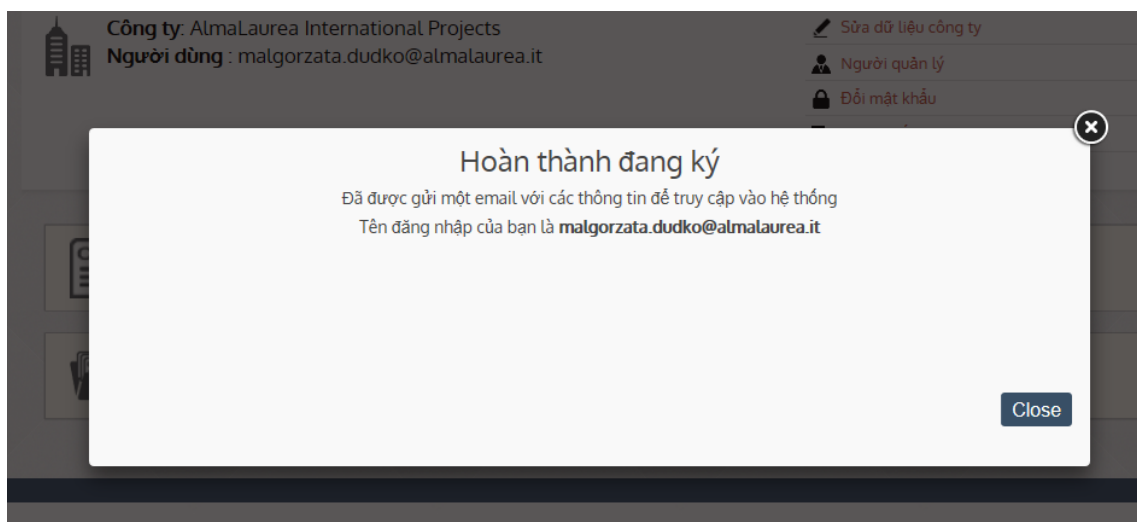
Công ty: AlmaLaurea International Projects
Người dùng : malgorzata.dudko@almalaurea.it

Sửa dữ liệu công ty
Người quản lý
Đổi mật khẩu

Hoàn thành đang ký
Đã được gửi một email với các thông tin để truy cập vào hệ thống
Tên đăng nhập của bạn là **malgorzata.dudko@almalaurea.it**

Close